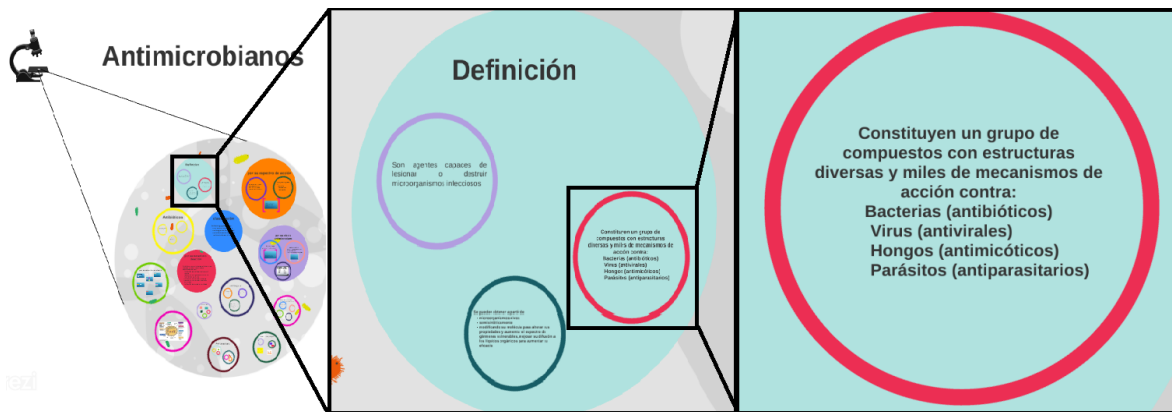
Antimicrobianos

Definición

Son agentes capaces de lesionar o destruir microorganismos infecciosos

Constituyen un grupo de compuestos con estructuras diversas y miles de mecanismos de acción contra:
Bacterias (antibióticos)
Virus (antivirales)
Hongos (antimicóticos)
Parásitos (antiparasitarios)

Constituyen un grupo de compuestos con estructuras diversas y miles de mecanismos de acción contra:
Bacterias (antibióticos)
Virus (antivirales)
Hongos (antimicóticos)
Parásitos (antiparasitarios)

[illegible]